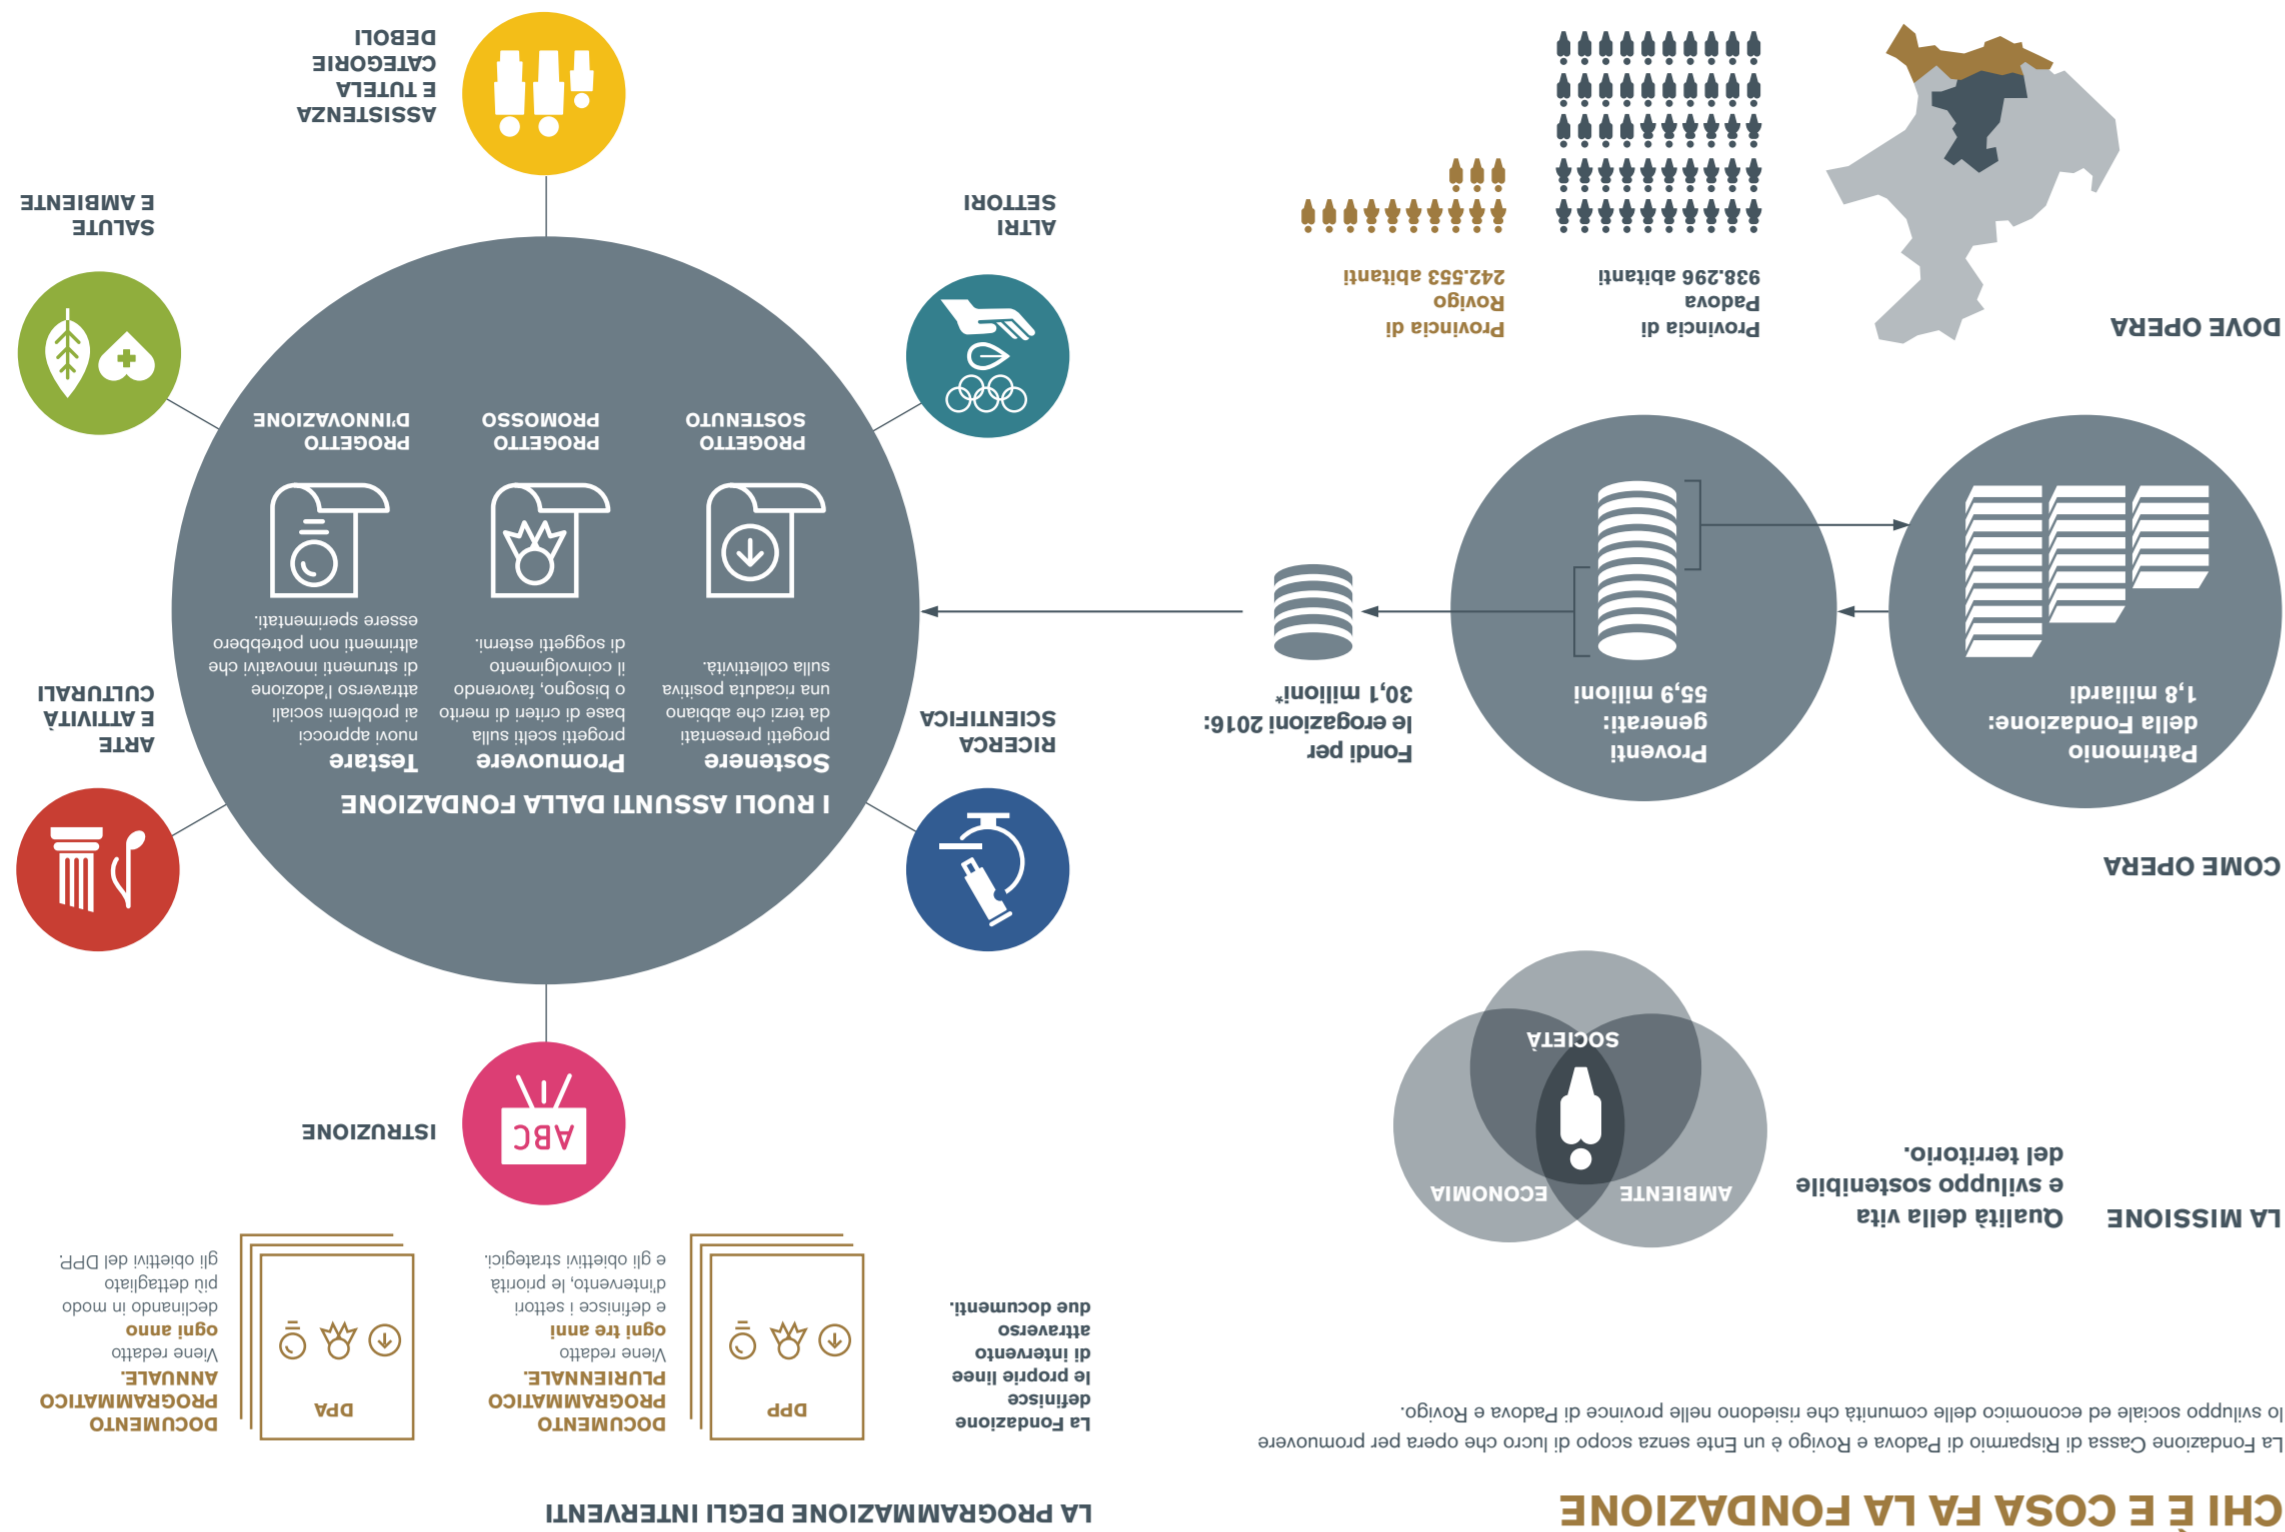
CHI È E COSA FA LA FONDAZIONE

La Fondazione Cassa di Risparmio di Padova e Rovigo è un Ente senza scopo di lucro che opera per promuovere lo sviluppo sociale ed economico delle comunità che risiedono nelle province di Padova e Rovigo.

LA MISSIONE

Qualità della vita e sviluppo sostenibile del territorio.

SOCIETÀ
ECONOMIA
AMBIENTE

COME OPERA

Patrimonio della Fondazione: 1,8 miliardi

Proventi generati: 55,9 milioni

Fondi per le erogazioni 2016: 30,1 milioni*

DOVE OPERA

Provincia di Padova
938.296 abitanti

Provincia di Rovigo
242.553 abitanti

LA PROGRAMMAZIONE DEGLI INTERVENTI

La Fondazione definisce le proprie linee di intervento attraverso due documenti.

DPP

DOCUMENTO PROGRAMMATICO PLURIENNALE.
Viene redatto ogni tre anni e definisce i settori d'intervento, le priorità e gli obiettivi strategici.

DPA

DOCUMENTO PROGRAMMATICO ANNUALE.
Viene redatto ogni anno declinando in modo più dettagliato gli obiettivi del DPP.

I RUOLI ASSUNTI DALLA FONDAZIONE

Sostenere
progetti presentati da terzi che abbiano una ricaduta positiva sulla collettività.

Promuovere
progetti sulla base di criteri di merito o bisogno, favorendo il coinvolgimento di soggetti esterni.

Testare
nuovi approcci ai problemi sociali attraverso l'adozione di strumenti innovativi che altrimenti non potrebbero essere sperimentati.

PROGETTO SOSTENUTO

PROGETTO PROMOSSO

PROGETTO D'INNOVAZIONE

ASSISTENZA E TUTELA CATEGORIE DEBOLI

ALTRI SETTORI

RICERCA SCIENTIFICA

ISTRUZIONE

ABC

ARTE E ATTIVITÀ CULTURALI

SALUTE E AMBIENTE